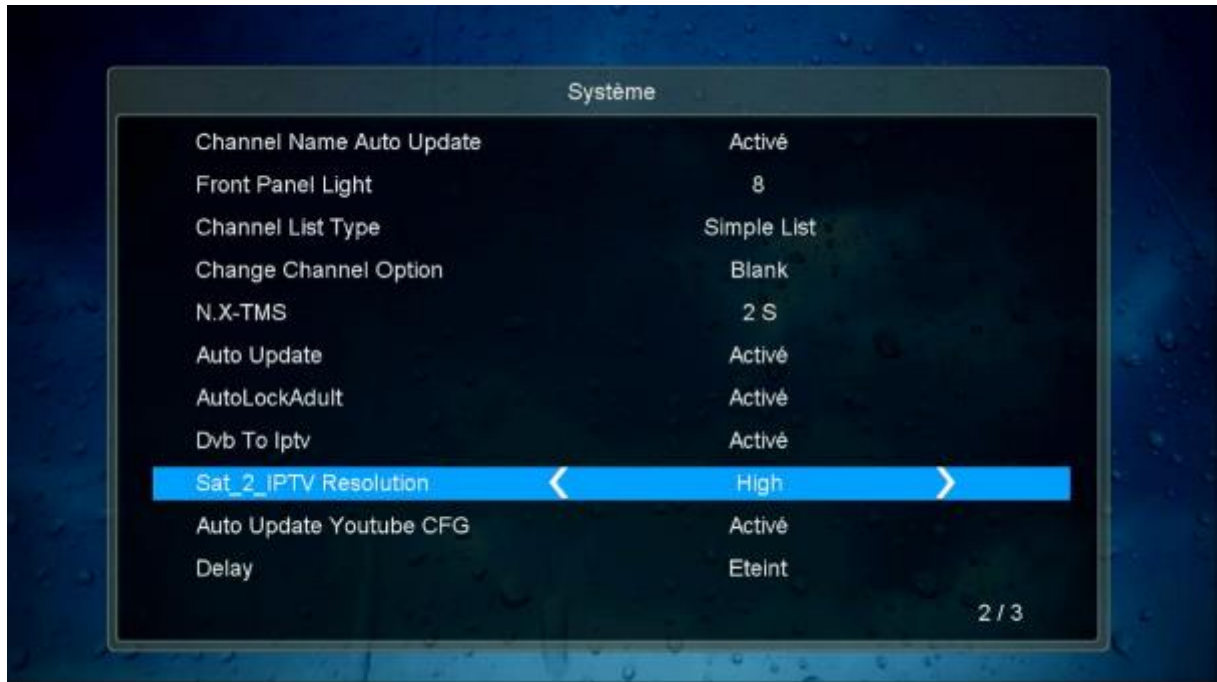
Système

| | |
|---|---|
| Channel Name Auto Update | Activé |
| Front Panel Light | 8 |
| Channel List Type | Simple List |
| Change Channel Option | Blank |
| N.X-TMS | 2 S |
| Auto Update | Activé |
| AutoLockAdult | Activé |
| Dvb To Iptv | Activé |
| Sat_2_IPTV Resolution | High |
| Auto Update Youtube CFG | Activé |
| Delay | Eteint |

2 / 3